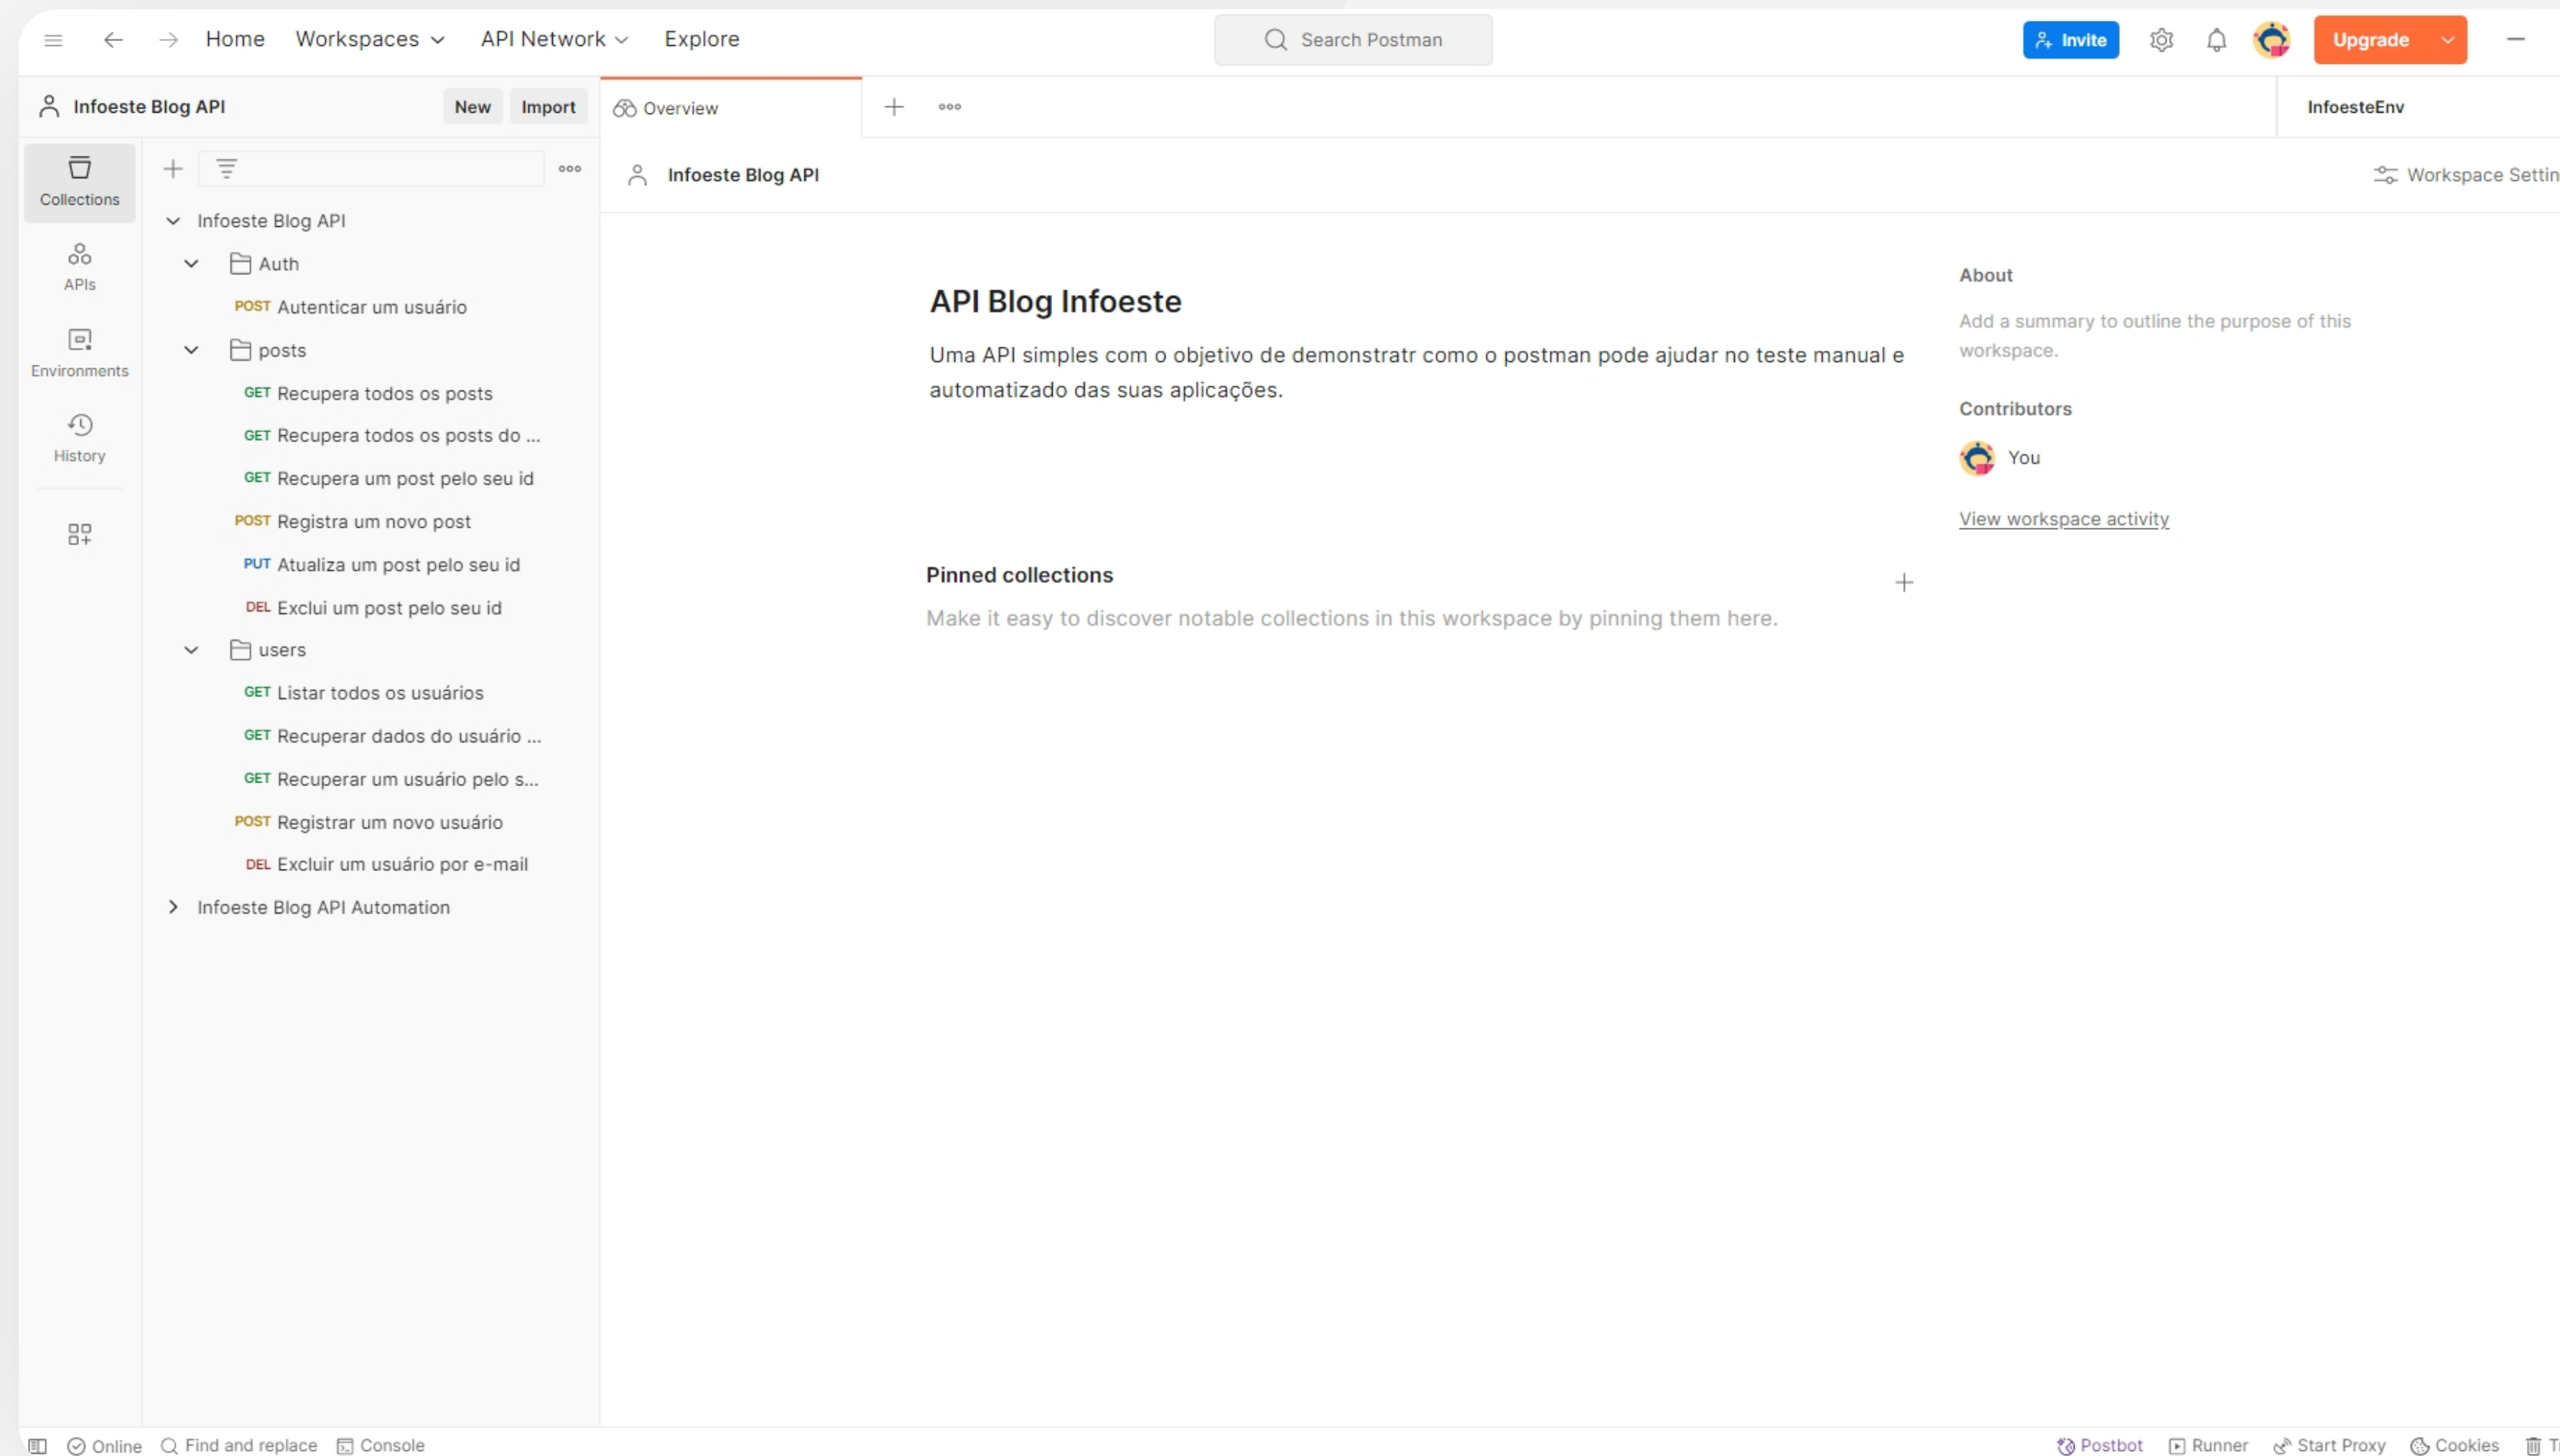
Home Workspaces API Network Explore

Search Postman

Invite Upgrade

Infoeste Blog API New Import

Overview

InfoesteEnv

Collections
APIs
Environments
History

Infoeste Blog API
Auth
POST Autenticar um usuário
posts
GET Recupera todos os posts
GET Recupera todos os posts do ...
GET Recupera um post pelo seu id
POST Registra um novo post
PUT Atualiza um post pelo seu id
DEL Exclui um post pelo seu id
users
GET Listar todos os usuários
GET Recuperar dados do usuário ...
GET Recuperar um usuário pelo s...
POST Registrar um novo usuário
DEL Excluir um usuário por e-mail
Infoeste Blog API Automation

Infoeste Blog API

Workspace Settin

API Blog Infoeste

Uma API simples com o objetivo de demonstratr como o postman pode ajudar no teste manual e automatizado das suas aplicações.

About

Add a summary to outline the purpose of this workspace.

Contributors

You

View workspace activity

Pinned collections

Make it easy to discover notable collections in this workspace by pinning them here.

Online Find and replace Console

Postbot Runner Start Proxy Cookies T